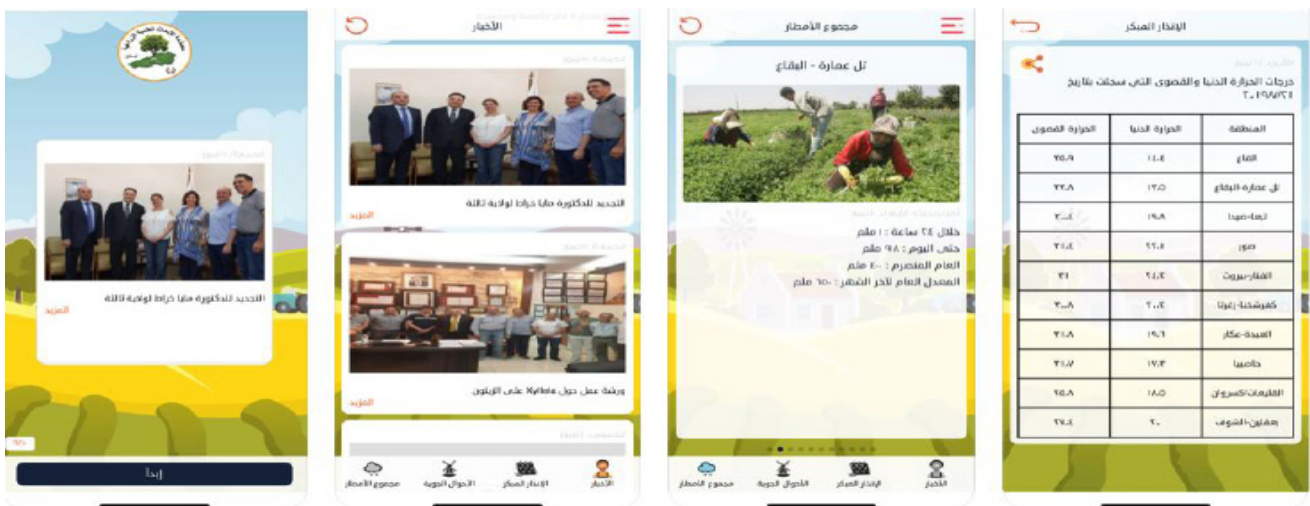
التجديد للدكتورة مايا خراط لولاية ثالثة

المزيد

إبدأ

الأخبار

التجديد للدكتورة مايا خراط لولاية ثالثة

المزيد

ورشة عمل حول Xylella على الزيتون

المزيد

الأخبار الإنذار المبكر الأحوال الجوية مجموع الأمطار

مجموع الأمطار

تل عمارة - البقاع

خلال ٢٤ ساعة : ١ ملم
حتى اليوم : ٩٨ ملم
العام المنصرم : ٤٠ ملم
المعدل العام لآخر الشهر : ٦٥ ملم

الأخبار الإنذار المبكر الأحوال الجوية مجموع الأمطار

الإنذار المبكر

درجات الحرارة الدنيا والقصوى التي سجلت بتاريخ ٢٠١٩/٧/٢١

| المنطقة | الحرارة الدنيا | الحرارة القصوى |
|---|---|---|
| القاع | ١١.٤ | ٣٥.٩ |
| تل عمارة-البقاع | ١٣.٥ | ٣٢.٨ |
| لبعا-صيدا | ١٩.٨ | ٣٠.٤ |
| صور | ٢٢.٥ | ٣١.٤ |
| الفنار-بيروت | ٢٤.٤ | ٣١ |
| كفرشخنا-زغرتا | ٢٠.٤ | ٣٠.٨ |
| العبدة-عكار | ١٩.٦ | ٣١.٨ |
| حاصبيا | ١٧.٣ | ٣١.٧ |
| القليعات-كسروان | ١٨.٥ | ٢٥.٨ |
| رمحالا-الشوف | ٢٠ | ٢٧.٤ |